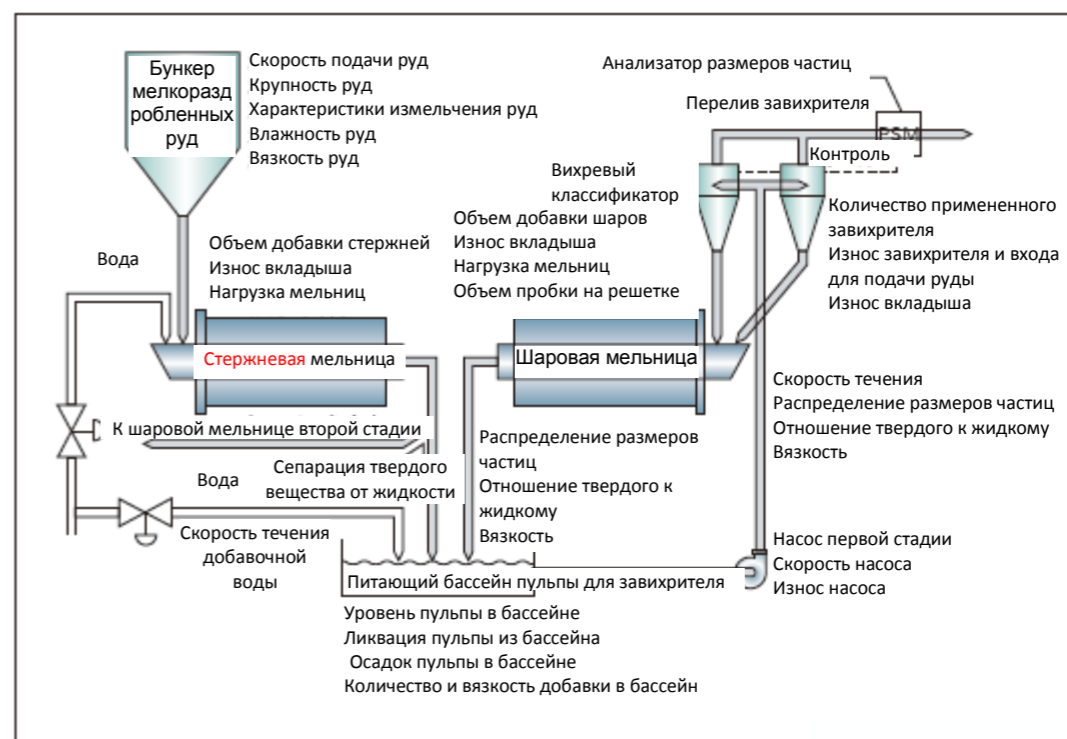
Бункер мелкораздробленных руд

Скорость подачи руд
Крупность руд
Характеристики измельчения руд
Влажность руд
Вязкость руд

Анализатор размеров частиц

Перелив завихрителя

PSM

Контроль

Вихревый классификатор

Объем добавки шаров
Износ вкладыша
Нагрузка мельниц
Объем пробки на решетке

Количество примененного завихрителя
Износ завихрителя и входа для подачи руды
Износ вкладыша

Вода

Объем добавки стержней
Износ вкладыша
Нагрузка мельниц

Стержневая мельница

Шаровая мельница

Скорость течения
Распределение размеров частиц
Отношение твердого к жидкому
Вязкость

К шаровой мельнице второй стадии

Распределение размеров частиц
Отношение твердого к жидкому
Вязкость

Вода

Сепарация твердого вещества от жидкости

Скорость течения добавочной воды

Насос первой стадии
Скорость насоса
Износ насоса

Питающий бассейн пульпы для завихрителя

Уровень пульпы в бассейне
Ликвация пульпы из бассейна
Осадок пульпы в бассейне
Количество и вязкость добавки в бассейн